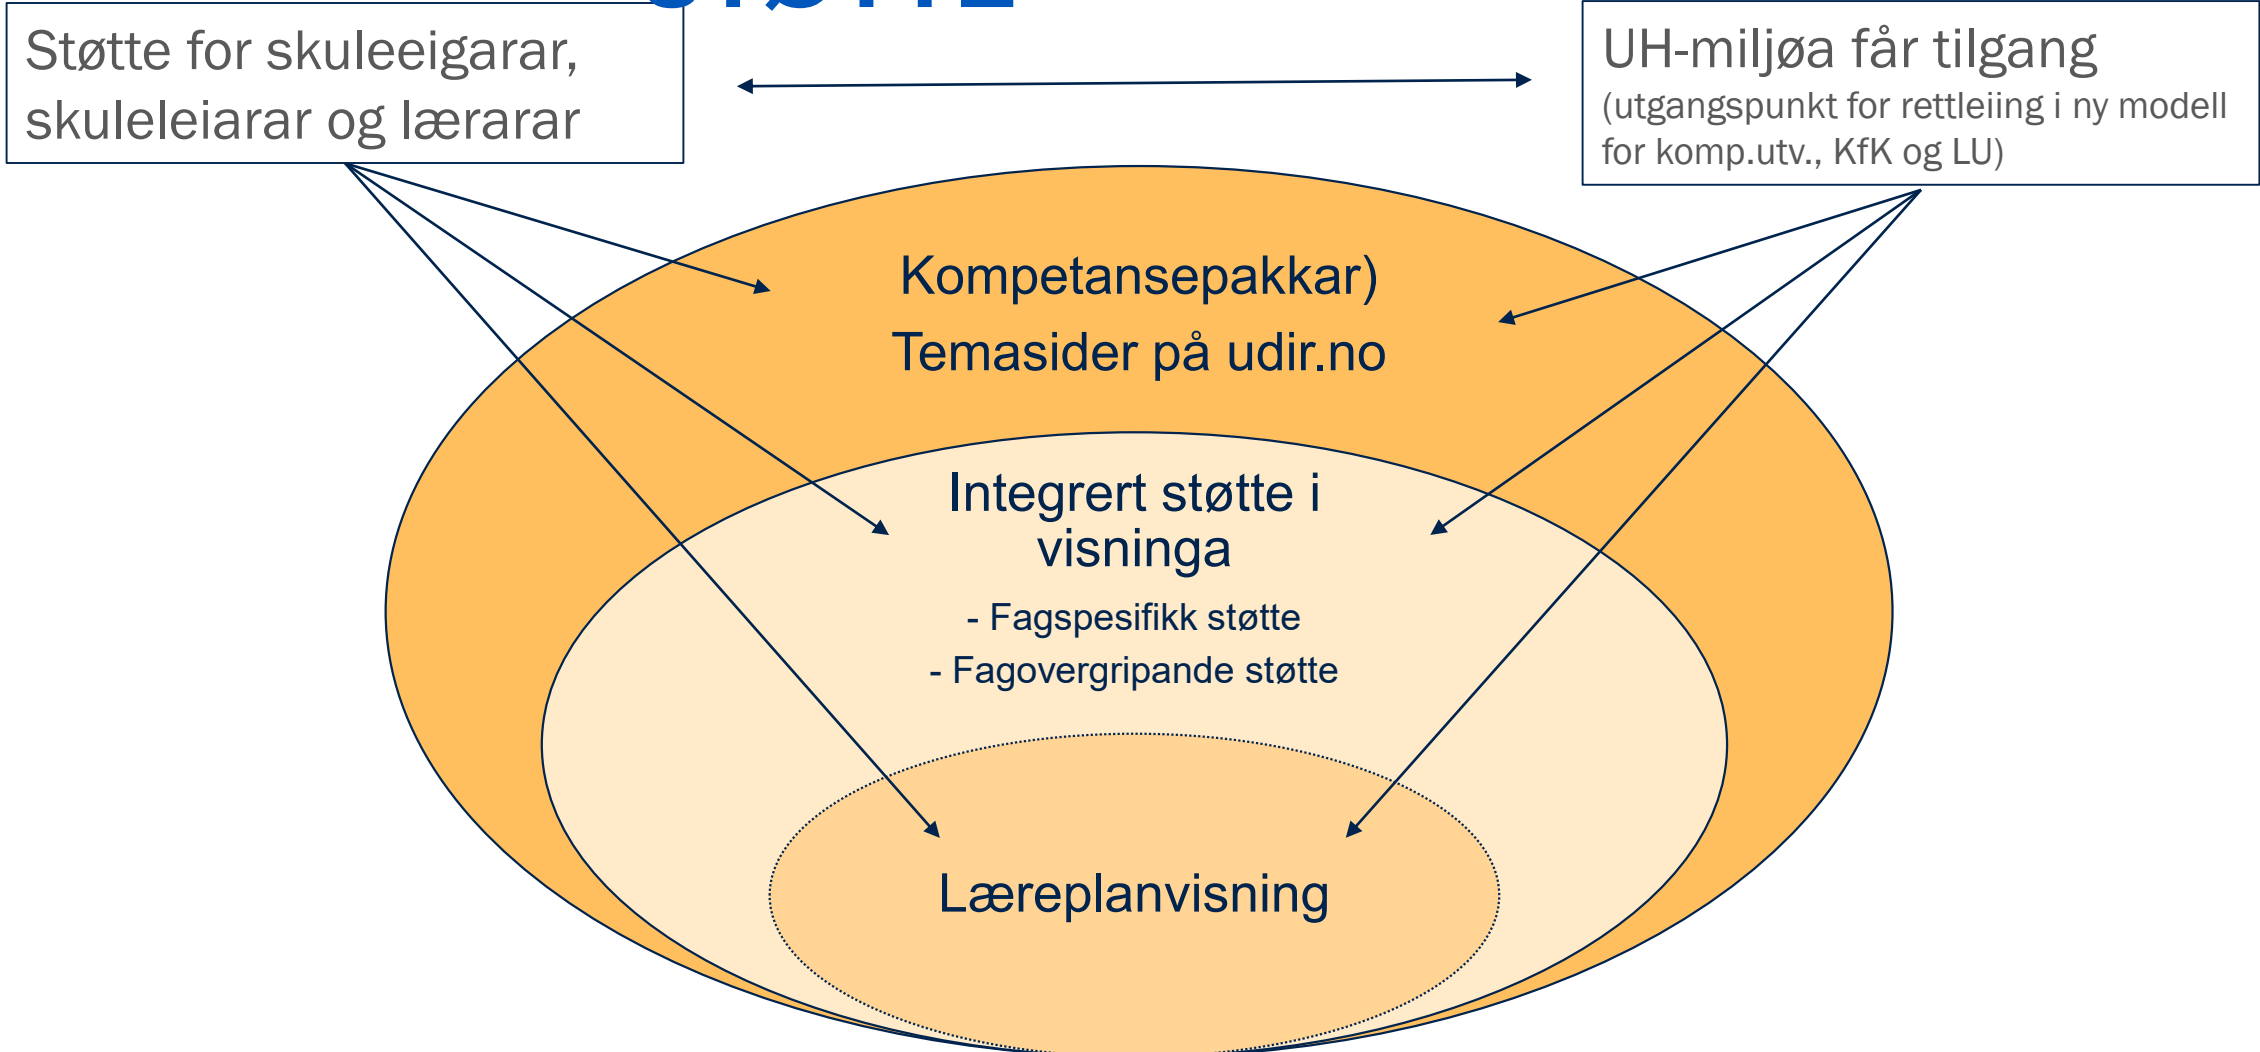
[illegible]

Støtte for skuleeigarar, skuleleiarar og lærarar

UH-miljøa får tilgang
(utgangspunkt for rettleiing i ny modell for komp.utv., KfK og LU)

Kompetansepakkar)
Temasider på udir.no

Integrert støtte i visninga
- Fagspesifikk støtte
- Fagovergripande støtte

Læreplanvisning